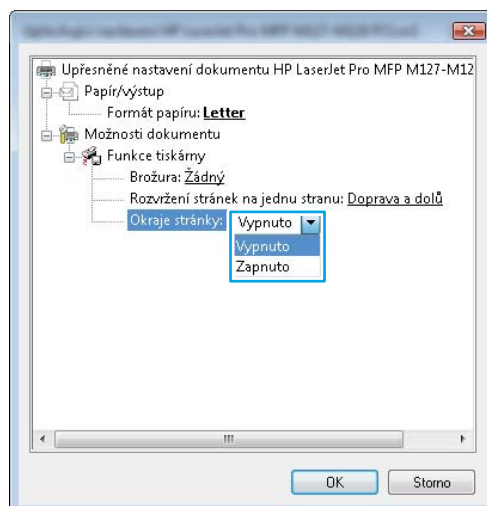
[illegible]

Upřesněné nastavení dokumentu HP LaserJet Pro MFP M127-M12

Papír/výstup

Formát papíru: Letter

Možnosti dokumentu

Funkce tiskárny

Brožura: Žádný

Rozvržení stránek na jednu stranu: Doprava a dolů

Okraje stránky: Vypnuto

Vypnuto

Zapnuto

III

OK

Storno